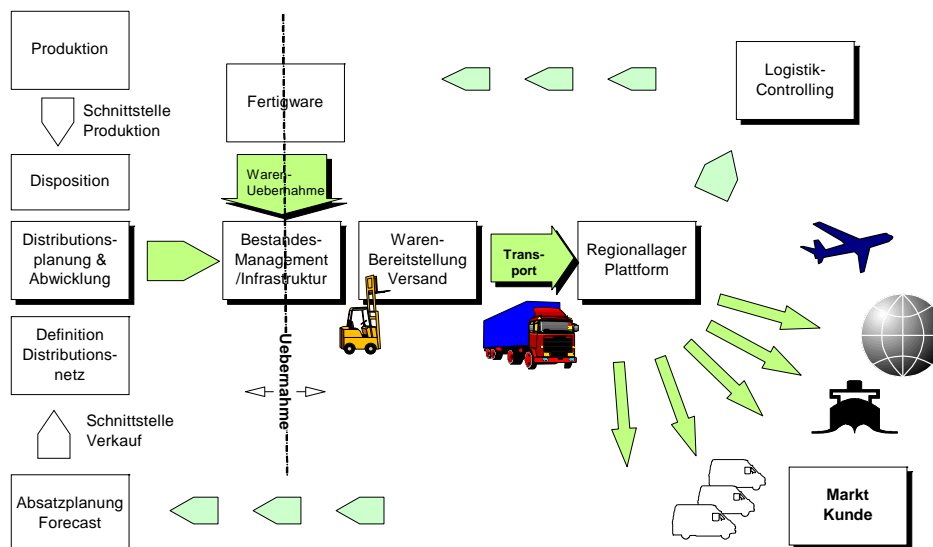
Produktion

Schnittstelle Produktion

Disposition

Distributionsplanung & Abwicklung

Definition Distributionsnetz

Schnittstelle Verkauf

Absatzplanung Forecast

Fertigware

Waren-Uebernahme

Bestandes-Management /Infrastruktur

Uebernahme

Waren-Bereitstellung Versand

Transport

Regionallager Plattform

Logistik-Controlling

Markt Kunde